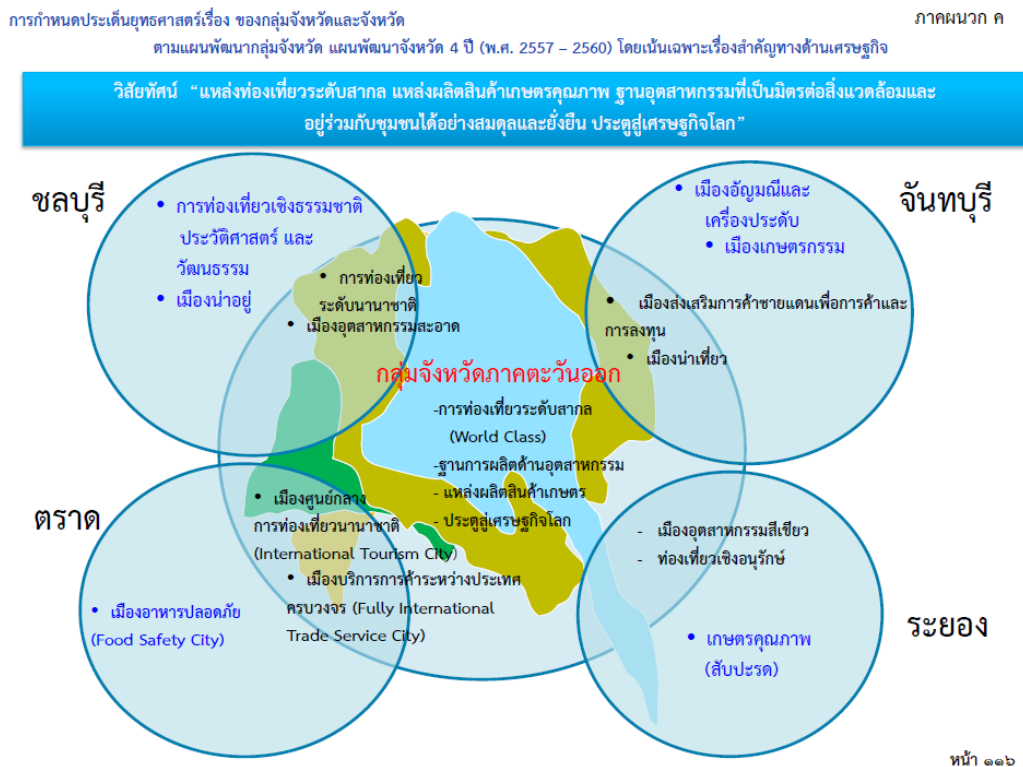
การกำหนดประเด็นยุทธศาสตร์เรื่อง ของกลุ่มจังหวัดและจังหวัด

ภาคผนวก ค

ตามแผนพัฒนากลุ่มจังหวัด แผนพัฒนาจังหวัด 4 ปี (พ.ศ. 2557 – 2560) โดยเน้นเฉพาะเรื่องสำคัญทางด้านเศรษฐกิจ

วิสัยทัศน์ "แหล่งท่องเที่ยวระดับสากล แหล่งผลิตสินค้าเกษตรคุณภาพ ฐานอุตสาหกรรมที่เป็นมิตรต่อสิ่งแวดล้อมและอยู่ร่วมกับชุมชนได้อย่างสมดุลและยั่งยืน ประตูสู่เศรษฐกิจโลก"

ชลบุรี

• การท่องเที่ยวเชิงธรรมชาติ ประวัติศาสตร์ และวัฒนธรรม
• เมืองน่าอยู่

• การท่องเที่ยวระดับนานาชาติ
• เมืองอุตสาหกรรมสะอาด

จันทบุรี

• เมืองอัญมณีและเครื่องประดับ
• เมืองเกษตรกรรม

• เมืองส่งเสริมการค้าชายแดนเพื่อการค้าและการลงทุน
• เมืองน่าเที่ยว

กลุ่มจังหวัดภาคตะวันออก

-การท่องเที่ยวระดับสากล (World Class)
-ฐานการผลิตด้านอุตสาหกรรม
- แหล่งผลิตสินค้าเกษตร
- ประตูสู่เศรษฐกิจโลก

ตราด

• เมืองศูนย์กลางการท่องเที่ยวนานาชาติ (International Tourism City)
• เมืองบริการการค้าระหว่างประเทศครบวงจร (Fully International Trade Service City)

• เมืองอาหารปลอดภัย (Food Safety City)

ระยอง

- เมืองอุตสาหกรรมสีเขียว
- ท่องเที่ยวเชิงอนุรักษ์

• เกษตรคุณภาพ (สับปะรด)

หน้า ๑๑๖